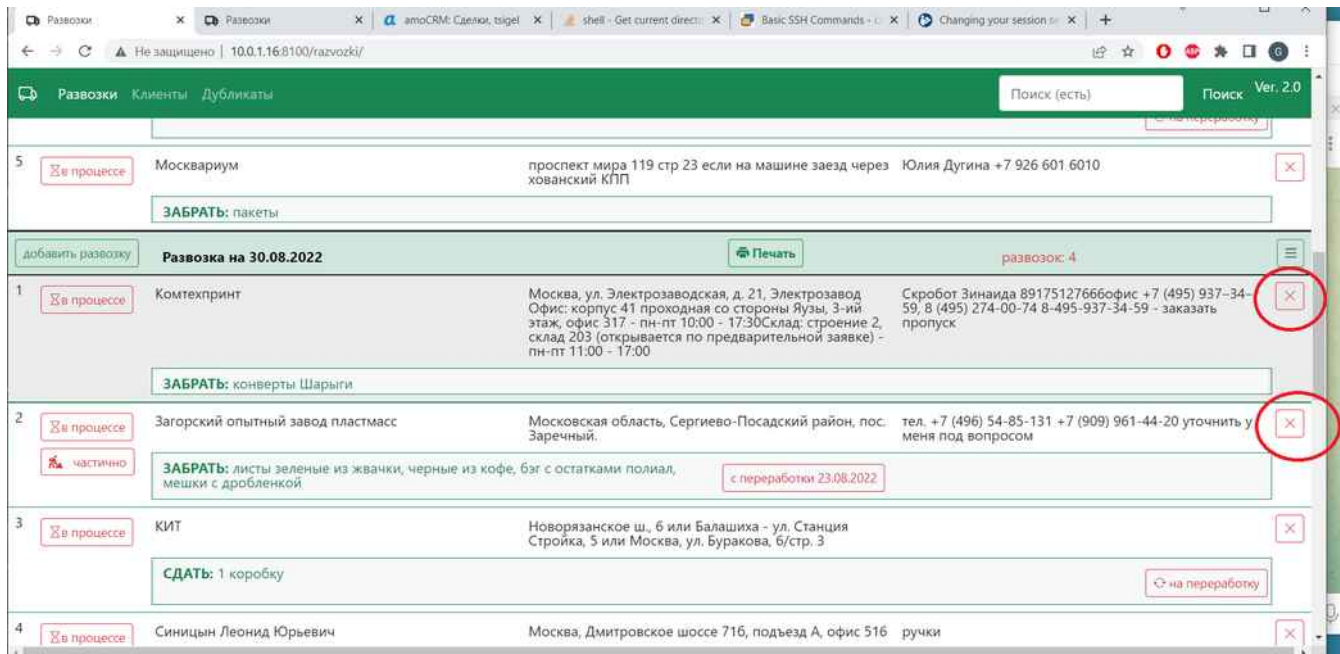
Развозки × | Развозки × | amoCRM: Сделки, tsigel × | shell - Get current directo × | Basic SSH Commands - × | Changing your session × | +

Не защищено | 10.0.1.16:8100/razvozki/

Развозки Клиенты Дубликаты

Поиск (есть)

Поиск Ver. 2.0

на переработку

5 в процессе Москвариум проспект мира 119 стр 23 если на машине заезд через хованский КПП Юлия Дугина +7 926 601 6010 ×

ЗАБРАТЬ: пакеты

добавить развозку Развозка на 30.08.2022 Печать развозок: 4

1 в процессе Комтехпринт Москва, ул. Электрозаводская, д. 21, Электрозавод Офис: корпус 41 проходная со стороны Яузы, 3-ий этаж, офис 317 - пн-пт 10:00 - 17:30Склад: строение 2, склад 203 (открывается по предварительной заявке) - пн-пт 11:00 - 17:00 Скробот Зинаида 89175127666офис +7 (495) 937-34-59, 8 (495) 274-00-74 8-495-937-34-59 - заказать пропуск ×

ЗАБРАТЬ: конверты Шарыги

2 в процессе Загорский опытный завод пластмасс Московская область, Сергиево-Посадский район, пос. Заречный. тел. +7 (496) 54-85-131 +7 (909) 961-44-20 уточнить у меня под вопросом ×

частично

ЗАБРАТЬ: листы зеленые из жвачки, черные из кофе, бэг с остатками полиал, мешки с дробленкой

с переработки 23.08.2022

3 в процессе КИТ Новорязанское ш., 6 или Балашиха - ул. Станция Стройка, 5 или Москва, ул. Буракова, 6/стр. 3 ×

СДАТЬ: 1 коробку

на переработку

4 в процессе Синицын Леонид Юрьевич Москва, Дмитровское шоссе 71б, подъезд А, офис 516 ручки ×